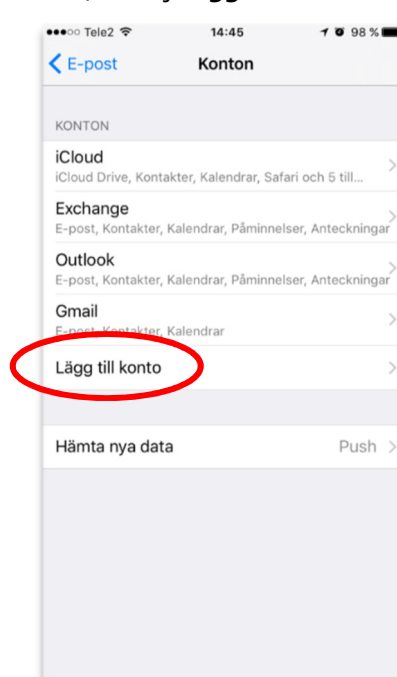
●●●○○ Tele2 14:45 98 %

E-post Konton

KONTON

iCloud
iCloud Drive, Kontakter, Kalendrar, Safari och 5 till...

Exchange
E-post, Kontakter, Kalendrar, Påminnelser, Anteckningar

Outlook
E-post, Kontakter, Kalendrar, Påminnelser, Anteckningar

Gmail
E-post, Kontakter, Kalendrar

Lägg till konto

Hämta nya data Push